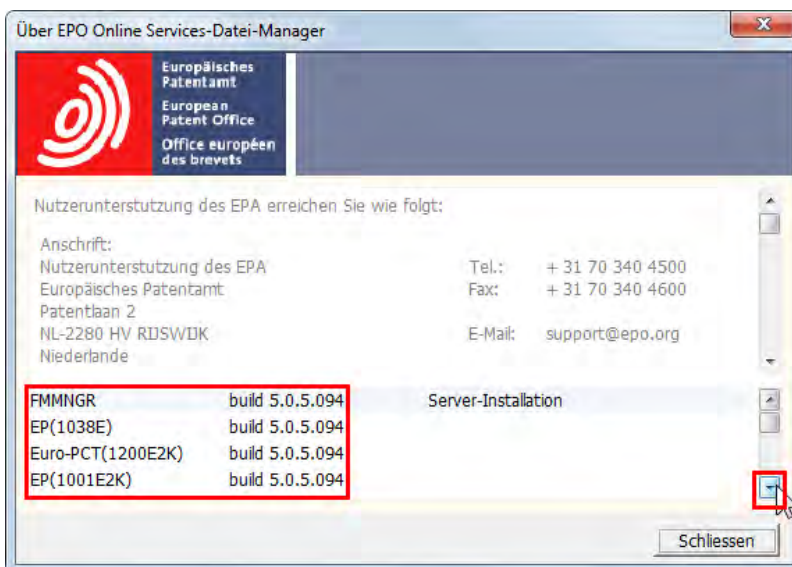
Über EPO Online Services-Datei-Manager

Europäisches Patentamt
European Patent Office
Office européen des brevets

Nutzerunterstutzung des EPA erreichen Sie wie folgt:

Anschrift:
Nutzerunterstutzung des EPA
Europäisches Patentamt
Patentlaan 2
NL-2280 HV RIJSWIJK
Niederlande

Tel.: + 31 70 340 4500
Fax: + 31 70 340 4600

E-Mail: support@epo.org

| FMMNGR | build 5.0.5.094 | Server-Installation |
|---|---|---|
| EP(1038E) | build 5.0.5.094 | |
| Euro-PCT(1200E2K) | build 5.0.5.094 | |
| EP(1001E2K) | build 5.0.5.094 | |

Schliessen